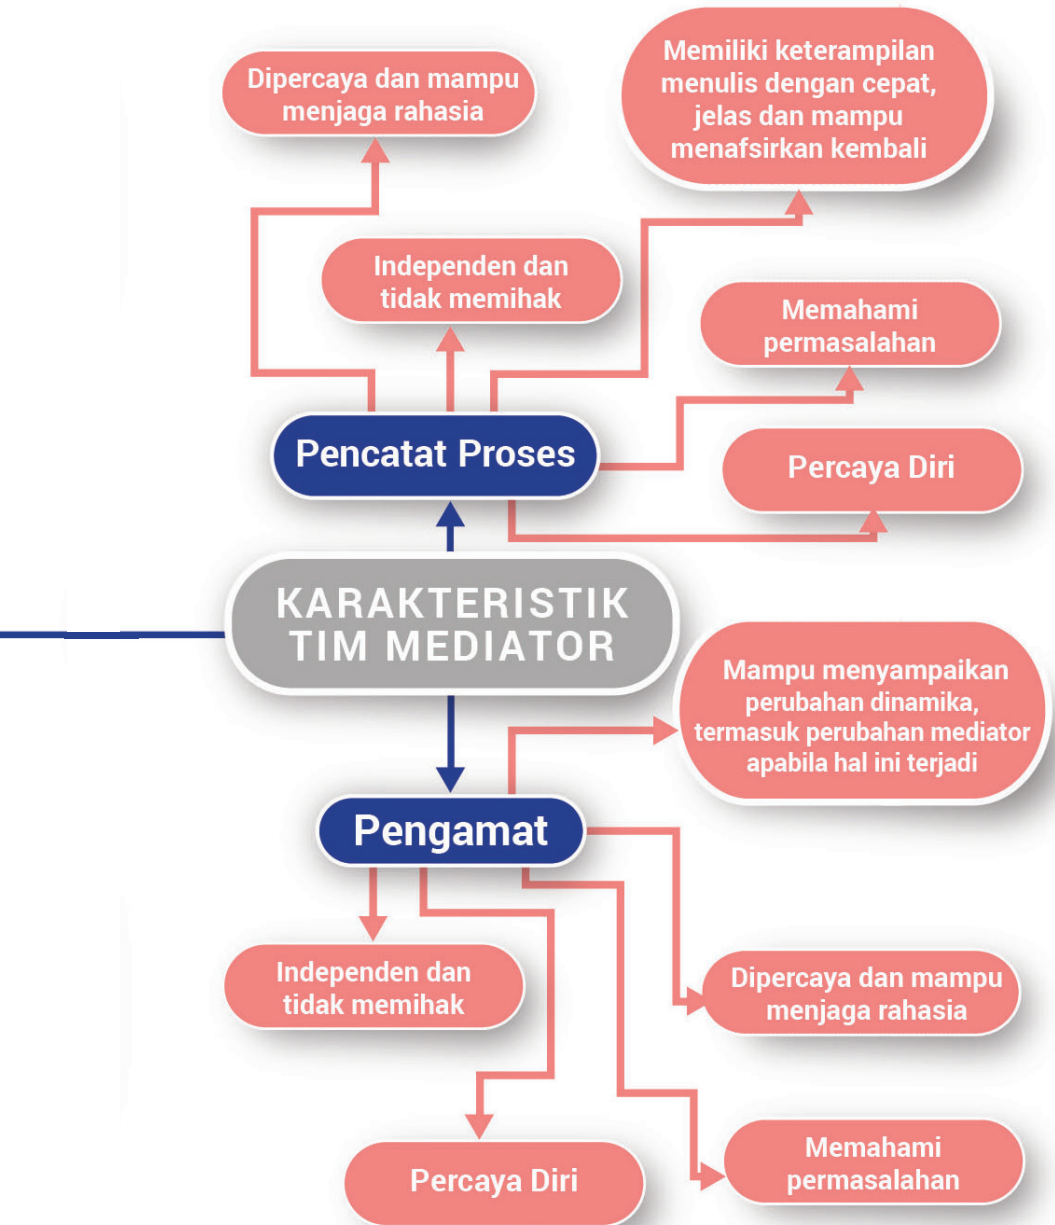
Dipercaya dan mampu menjaga rahasia

Memiliki keterampilan menulis dengan cepat, jelas dan mampu menafsirkan kembali

Independen dan tidak memihak

Memahami permasalahan

Pencatat Proses

Percaya Diri

KARAKTERISTIK TIM MEDIATOR

Mampu menyampaikan perubahan dinamika, termasuk perubahan mediator apabila hal ini terjadi

Pengamat

Independen dan tidak memihak

Dipercaya dan mampu menjaga rahasia

Percaya Diri

Memahami permasalahan